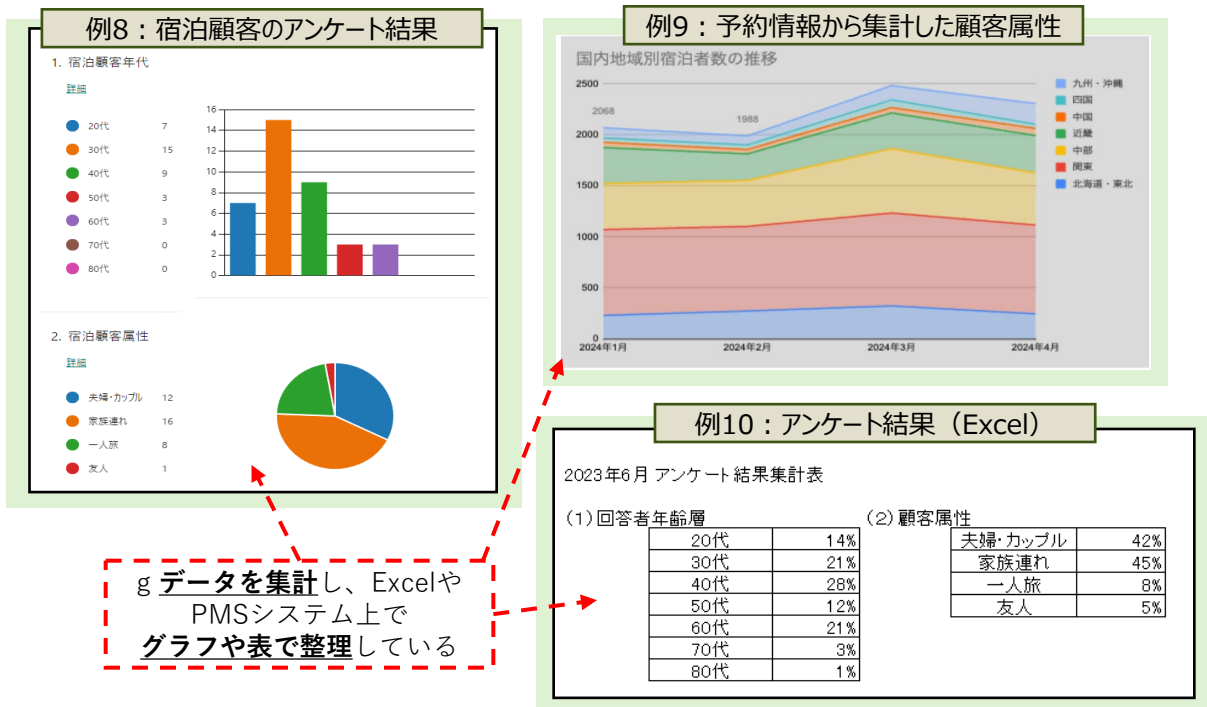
例8：宿泊顧客のアンケート結果

1. 宿泊顧客年代

詳細

| | |
|---|---|
| 20代 | 7 |
| 30代 | 15 |
| 40代 | 9 |
| 50代 | 3 |
| 60代 | 3 |
| 70代 | 0 |
| 80代 | 0 |

16
14
12
10
8
6
4
2
0

2. 宿泊顧客属性

詳細

| | |
|---|---|
| 夫婦･カップル | 12 |
| 家族連れ | 16 |
| 一人旅 | 8 |
| 友人 | 1 |

例9：予約情報から集計した顧客属性

国内地域別宿泊者数の推移

2500
2000
1500
1000
500
0

2068
1988

2024年1月　2024年2月　2024年3月　2024年4月

九州・沖縄
四国
中国
近畿
中部
関東
北海道・東北

例10：アンケート結果（Excel）

2023年6月 アンケート結果集計表

（1）回答者年齢層

| | |
|---|---|
| 20代 | 14% |
| 30代 | 21% |
| 40代 | 28% |
| 50代 | 12% |
| 60代 | 21% |
| 70代 | 3% |
| 80代 | 1% |

（2）顧客属性

| | |
|---|---|
| 夫婦･カップル | 42% |
| 家族連れ | 45% |
| 一人旅 | 8% |
| 友人 | 5% |

g データを集計し、ExcelやPMSシステム上でグラフや表で整理している